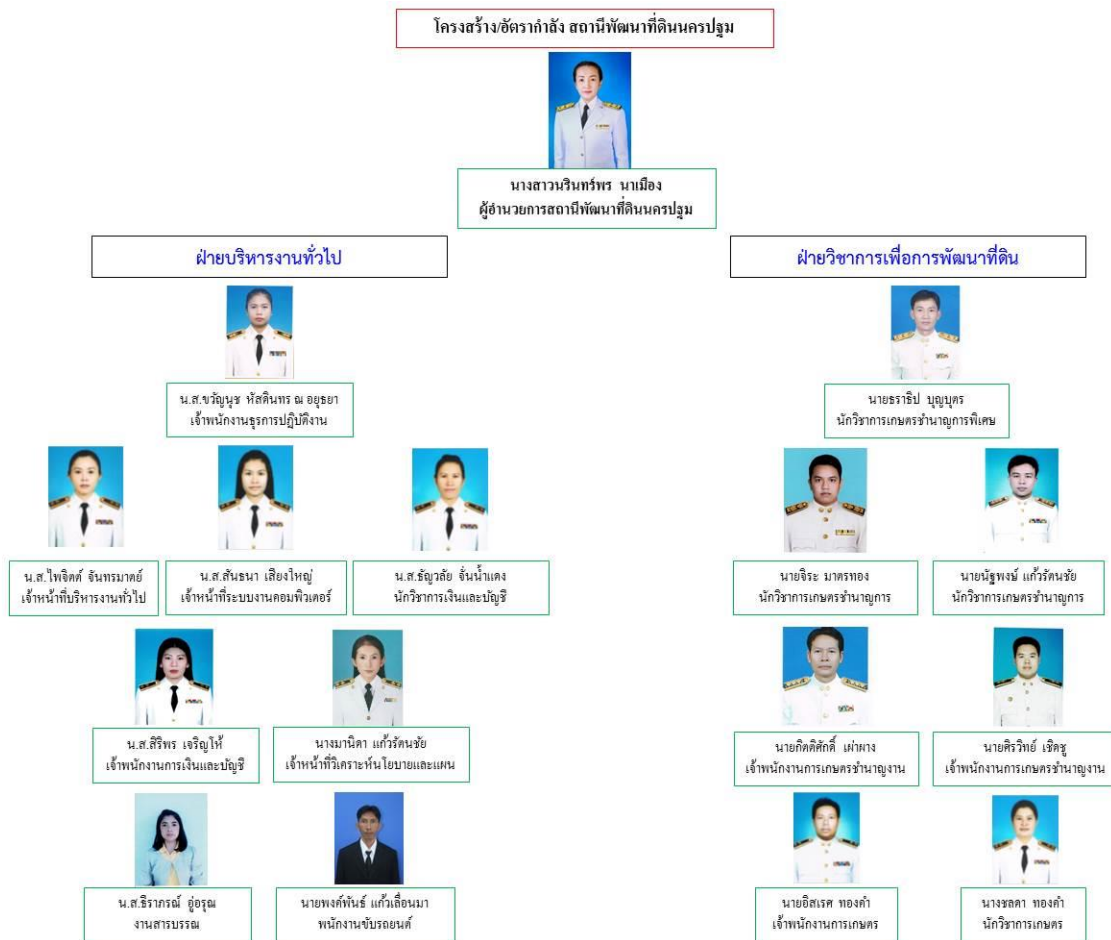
โครงสร้าง/อัตรากำลัง สถานีพัฒนาที่ดินนครปฐม

นางสาวนรินทร์พร นาเมือง
ผู้อำนวยการสถานีพัฒนาที่ดินนครปฐม

ฝ่ายบริหารงานทั่วไป

น.ส.ขวัญนุช หัสดินทร ณ อยุธยา
เจ้าพนักงานธุรการปฏิบัติงาน

น.ส.ไพจิตต์ จันทรมาศย์
เจ้าหน้าที่บริหารงานทั่วไป

น.ส.สันธนา เสียงใหญ่
เจ้าหน้าที่ระบบงานคอมพิวเตอร์

น.ส.ธัญวลัย จั่นน้ำแดง
นักวิชาการเงินและบัญชี

น.ส.สิริพร เจริญให้
เจ้าพนักงานการเงินและบัญชี

นางมานิดา แก้วรัตนชัย
เจ้าหน้าที่วิเคราะห์นโยบายและแผน

น.ส.ธิราภรณ์ อู่อรุณ
งานสารบรรณ

นายพงศ์พันธ์ แก้วเลื่อนมา
พนักงานขับรถยนต์

ฝ่ายวิชาการเพื่อการพัฒนาที่ดิน

นายธาริป บุญบุตร
นักวิชาการเกษตรชำนาญการพิเศษ

นายจิระ มาตรทอง
นักวิชาการเกษตรชำนาญการ

นายณัฐพงษ์ แก้วรัตนชัย
นักวิชาการเกษตรชำนาญการ

นายกิตติศักดิ์ เผ่าผาง
เจ้าพนักงานการเกษตรชำนาญงาน

นายศิริวิทย์ เชิดชู
เจ้าพนักงานการเกษตรชำนาญงาน

นายอิสเรศ ทองคำ
เจ้าพนักงานการเกษตร

นางชลดา ทองคำ
นักวิชาการเกษตร